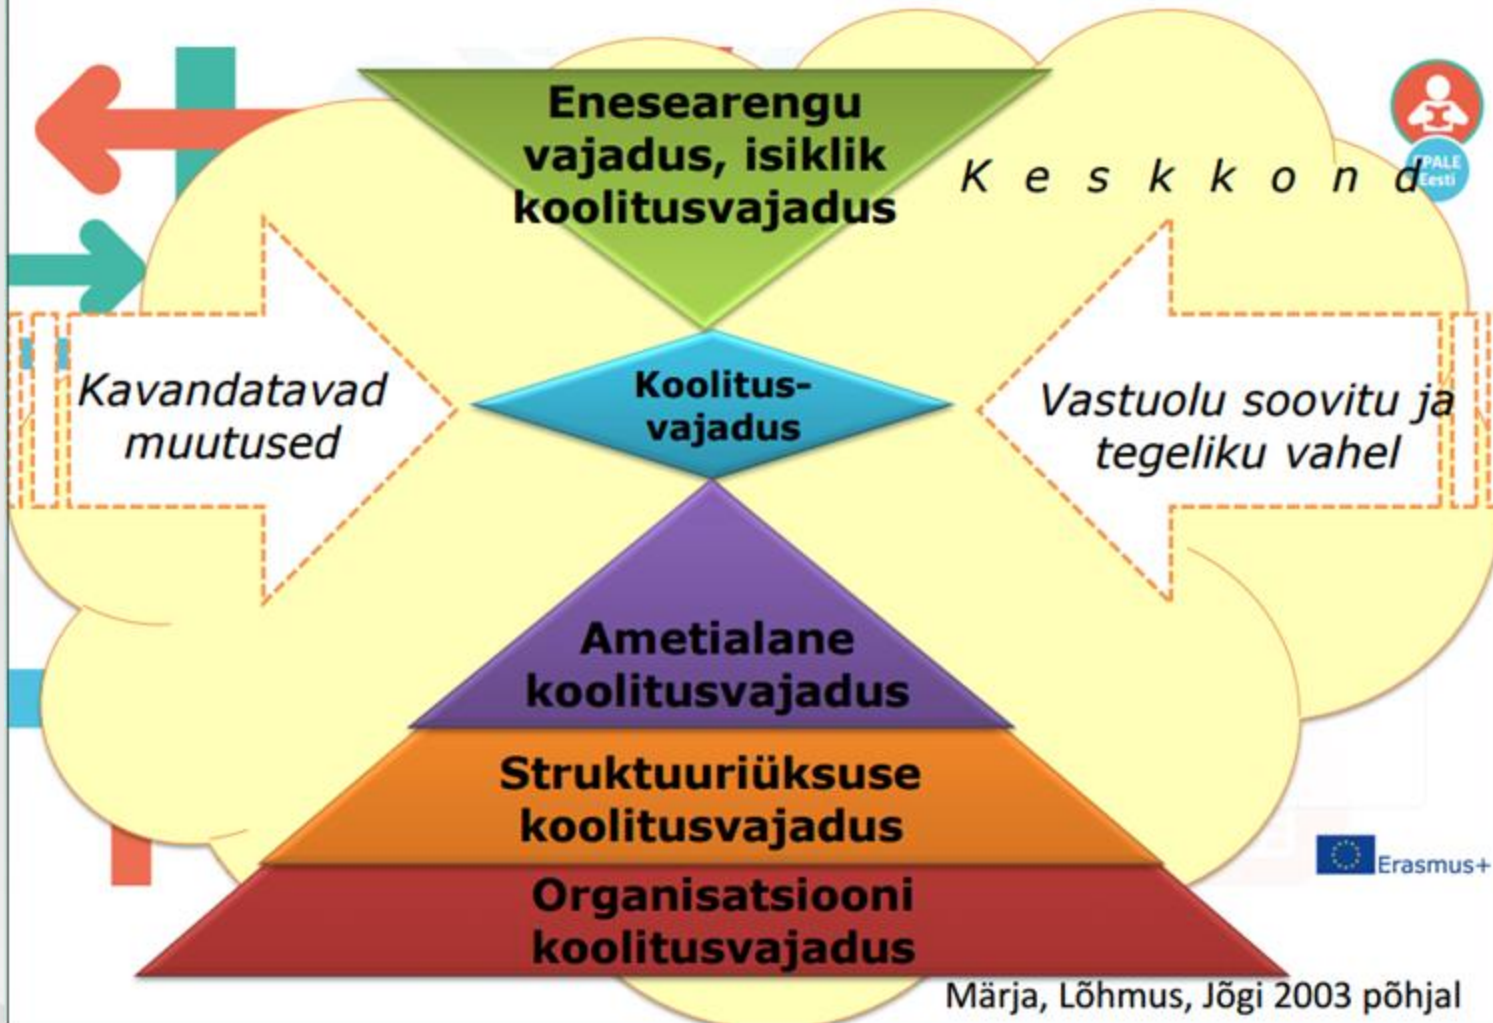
Enesearengu vajadus, isiklik koolitusvajadus

K e s k k o n d

EPALE Eesti

Kavandatavad muutused

Koolitus-vajadus

Vastuolu soovitu ja tegeliku vahel

Ametialane koolitusvajadus

Struktuuriüksuse koolitusvajadus

Organisatsiooni koolitusvajadus

Erasmus+

Märja, Lõhmus, Jõgi 2003 põhjal